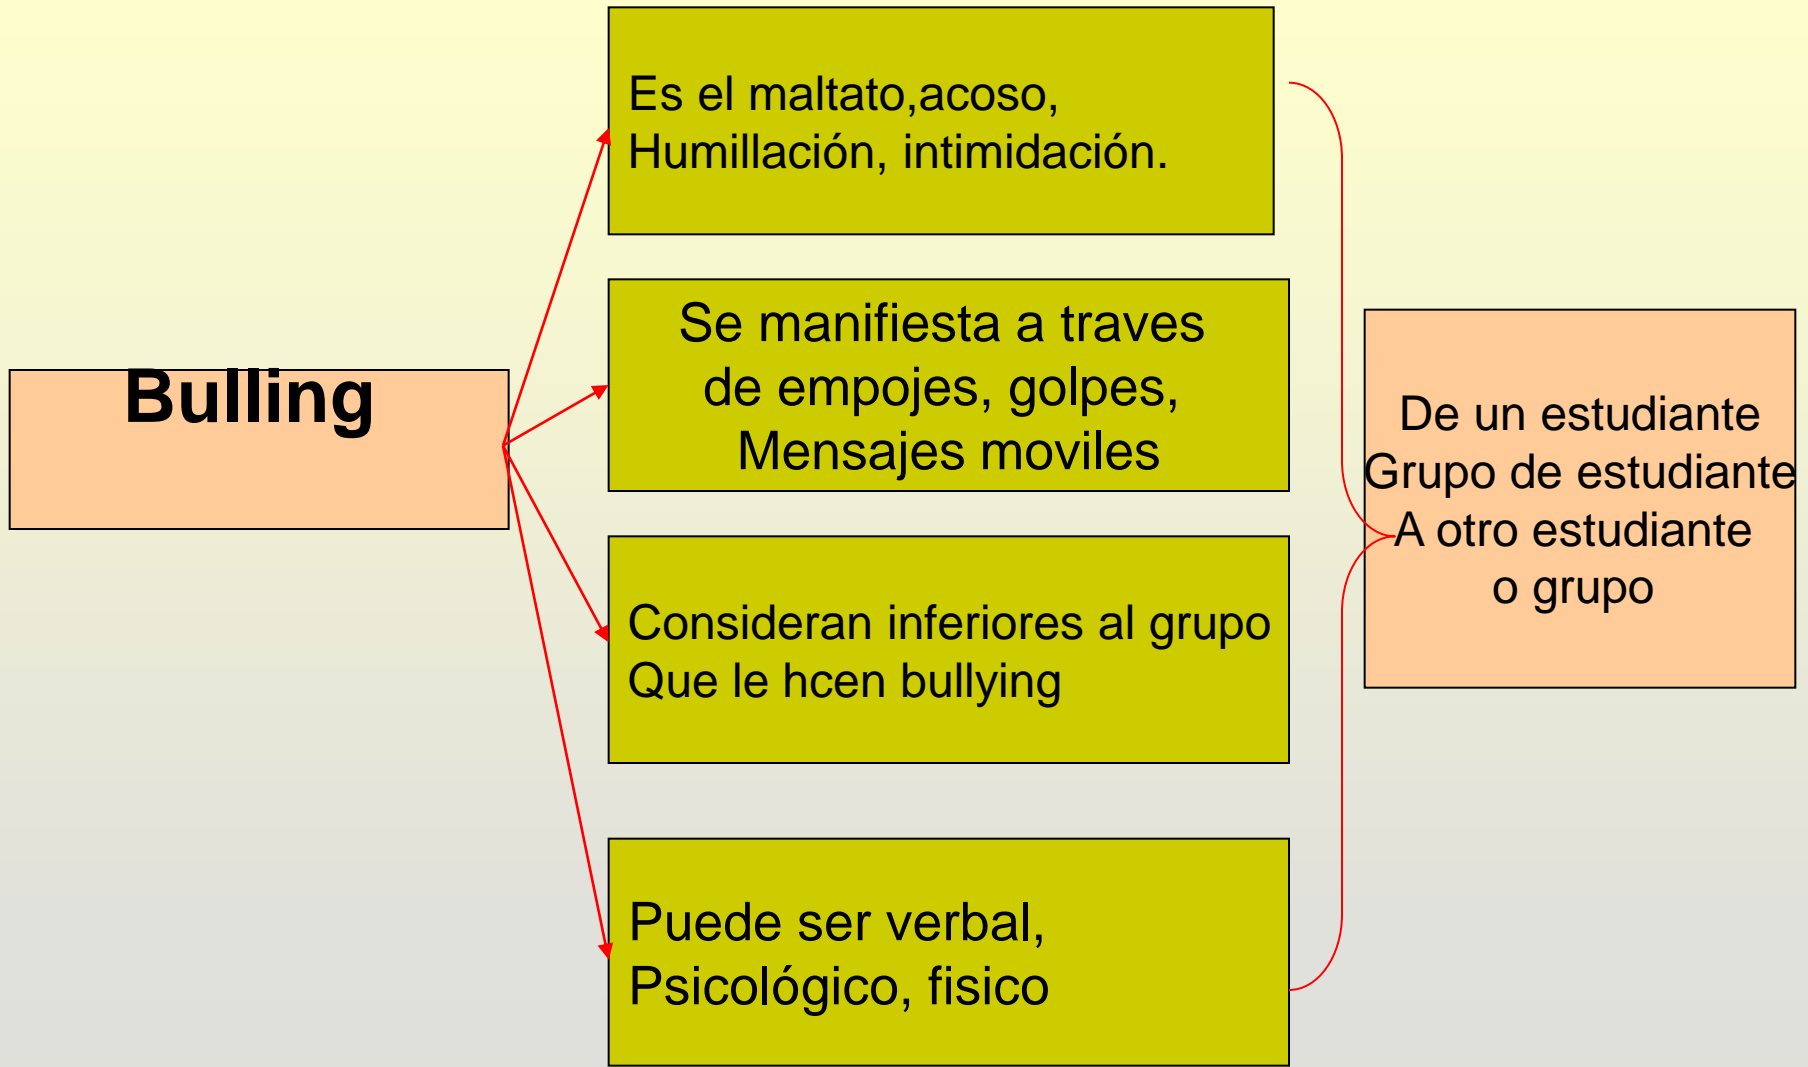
Bulling

Es el maltato,acoso, Humillación, intimidación.

Se manifiesta a traves de empojes, golpes, Mensajes moviles

Consideran inferiores al grupo Que le hcen bullying

Puede ser verbal, Psicológico, fisico

De un estudiante
Grupo de estudiante
A otro estudiante
o grupo